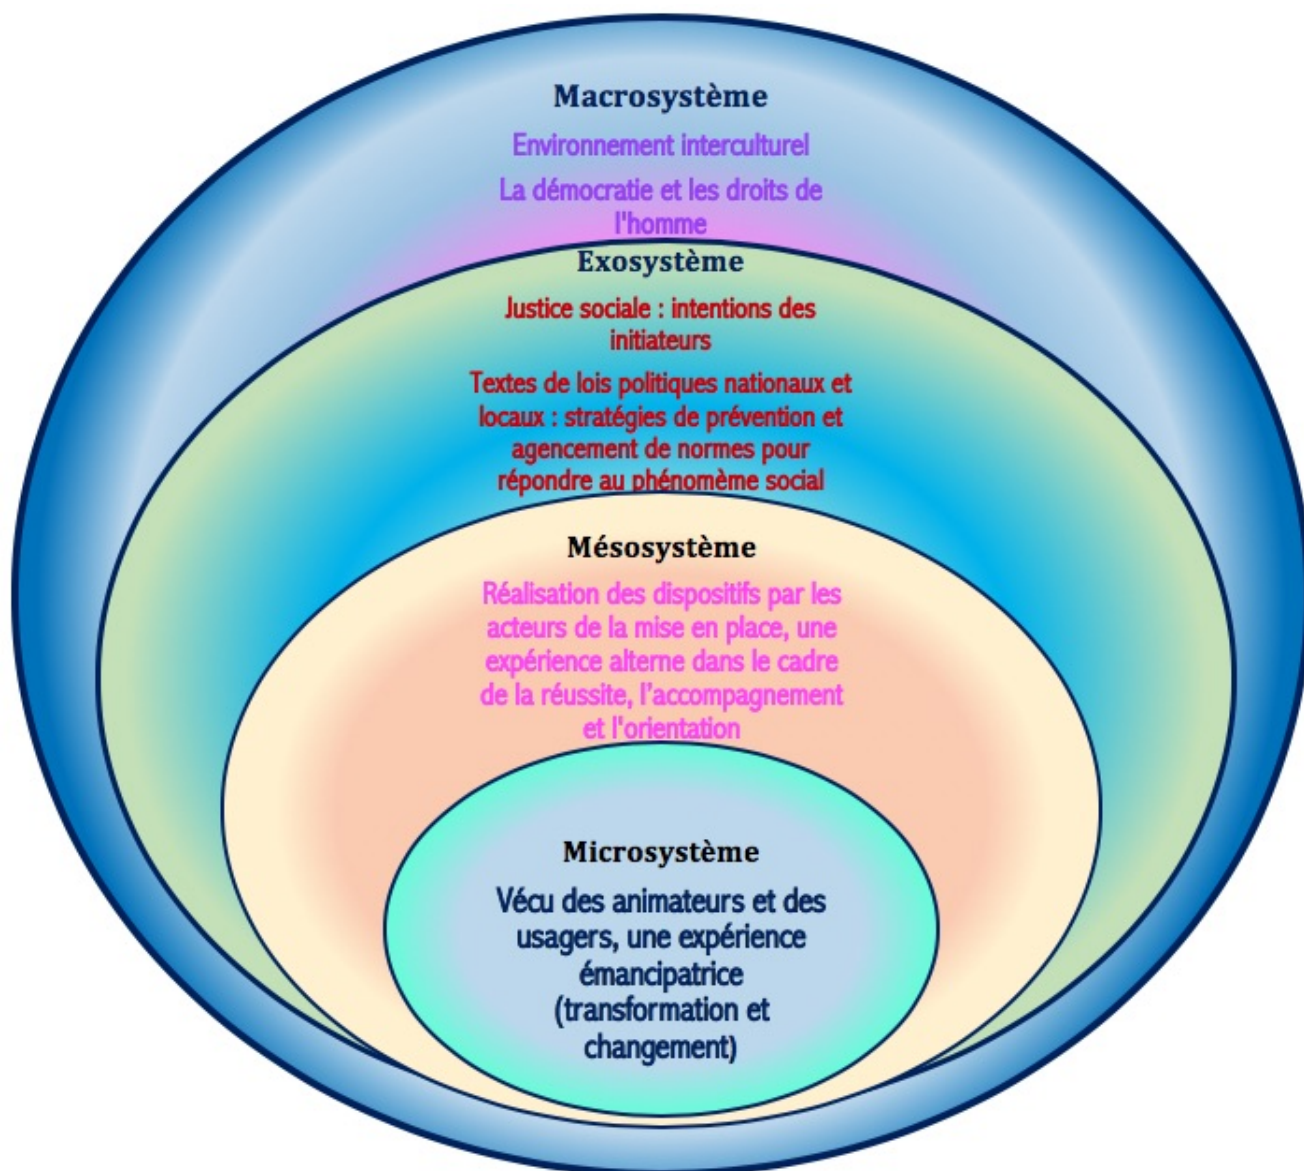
Macrosystème

Environnement interculturel

La démocratie et les droits de l'homme

Exosystème

Justice sociale : intentions des initiateurs

Textes de lois politiques nationaux et locaux : stratégies de prévention et agencement de normes pour répondre au phénomème social

Mésosystème

Réalisation des dispositifs par les acteurs de la mise en place, une expérience alterne dans le cadre de la réussite, l'accompagnement et l'orientation

Microsystème

Vécu des animateurs et des usagers, une expérience émancipatrice (transformation et changement)